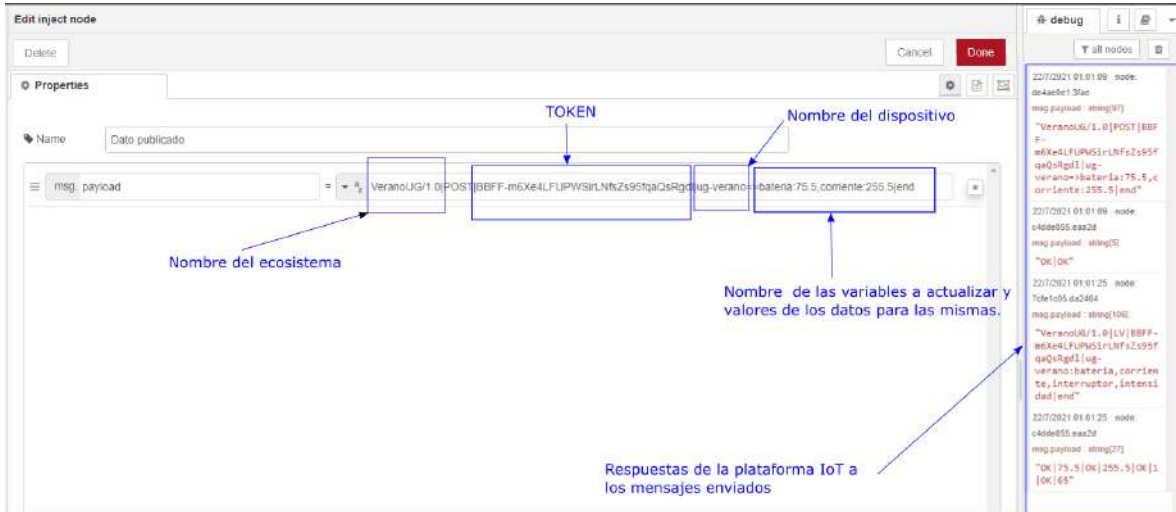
Edit inject node

Delete

Cancel

Done

Properties

Name

Dato publicado

TOKEN

Nombre del dispositivo

msg. payload

VeranoUG/1.0|POST|BBFF-m6Xe4LFUPWSIrLNfsZs95fqaQsRgdl|ug-verano=>bateria:75.5,corriente:255.5|end

Nombre del ecosistema

Nombre de las variables a actualizar y valores de los datos para las mismas.

Respuestas de la plataforma IoT a los mensajes enviados

debug

all nodes

22/7/2021 01:01:09 node: de4ae6e1.3fae
msg.payload : string[97]
"VeranoUG/1.0|POST|BBFF-m6Xe4LFUPWSIrLNfsZs95fqaQsRgdl|ug-verano=>bateria:75.5,corriente:255.5|end"

22/7/2021 01:01:09 node: c4dde055.eaa2d
msg.payload : string[5]
"OK|OK"

22/7/2021 01:01:25 node: 7cfe1c05.da2464
msg.payload : string[108]
"VeranoUG/1.0|LV|BBFF-m6Xe4LFUPWSIrLNfsZs95fqaQsRgdl|ug-verano:bateria,corriente,interruptor,intensidad|end"

22/7/2021 01:01:25 node: c4dde055.eaa2d
msg.payload : string[27]
"OK|75.5|OK|255.5|OK|1|OK|65"